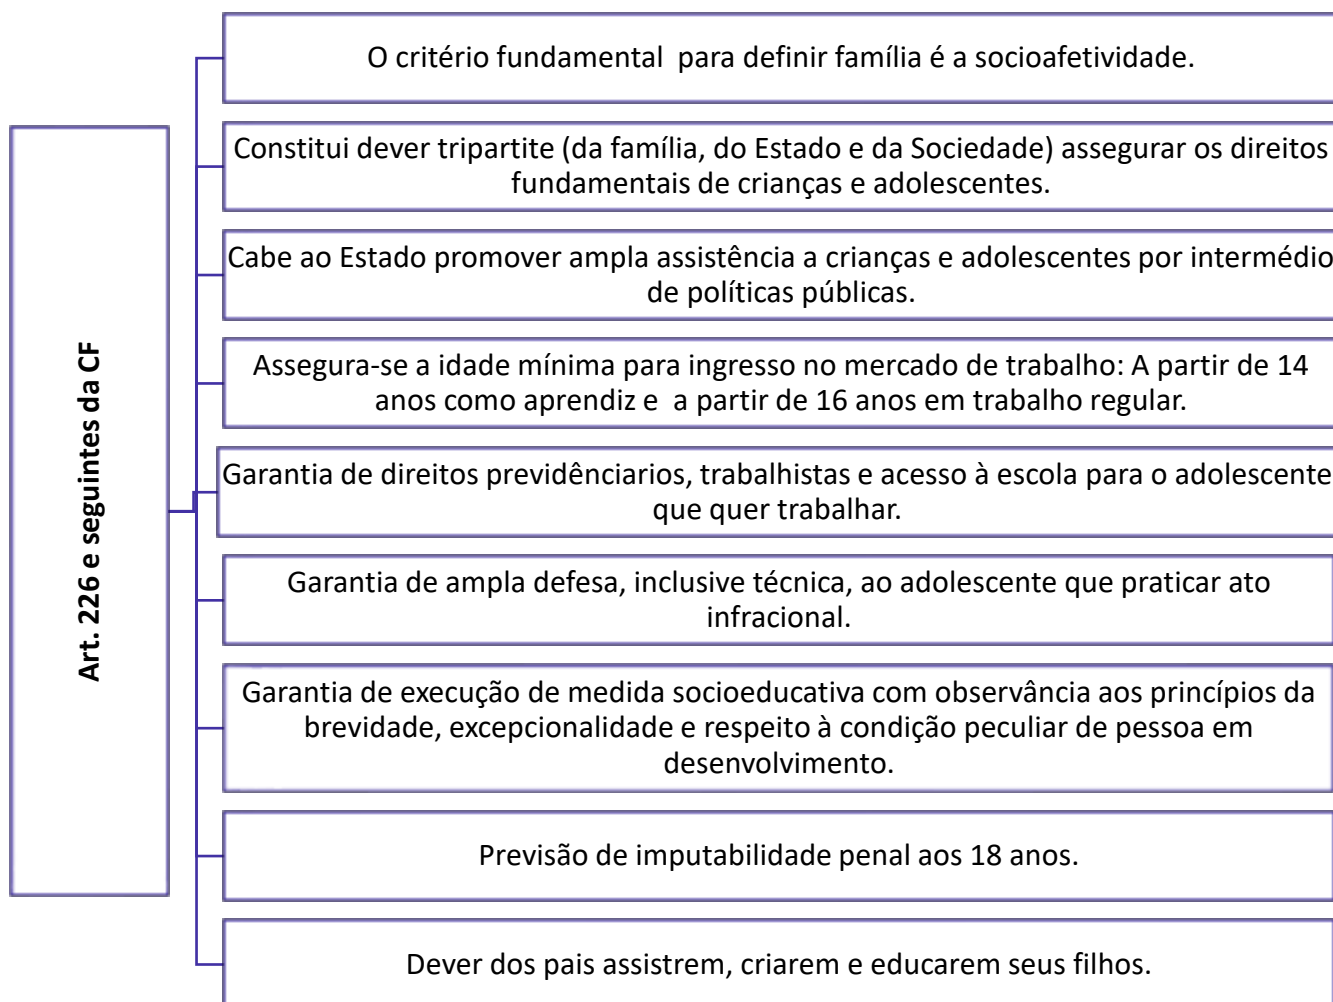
Art. 226 e seguintes da CF

O critério fundamental  para definir família é a socioafetividade.

Constitui dever tripartite (da família, do Estado e da Sociedade) assegurar os direitos fundamentais de crianças e adolescentes.

Cabe ao Estado promover ampla assistência a crianças e adolescentes por intermédio de políticas públicas.

Assegura-se a idade mínima para ingresso no mercado de trabalho: A partir de 14 anos como aprendiz e  a partir de 16 anos em trabalho regular.

Garantia de direitos previdênciarios, trabalhistas e acesso à escola para o adolescente que quer trabalhar.

Garantia de ampla defesa, inclusive técnica, ao adolescente que praticar ato infracional.

Garantia de execução de medida socioeducativa com observância aos princípios da brevidade, excepcionalidade e respeito à condição peculiar de pessoa em desenvolvimento.

Previsão de imputabilidade penal aos 18 anos.

Dever dos pais assistrem, criarem e educarem seus filhos.